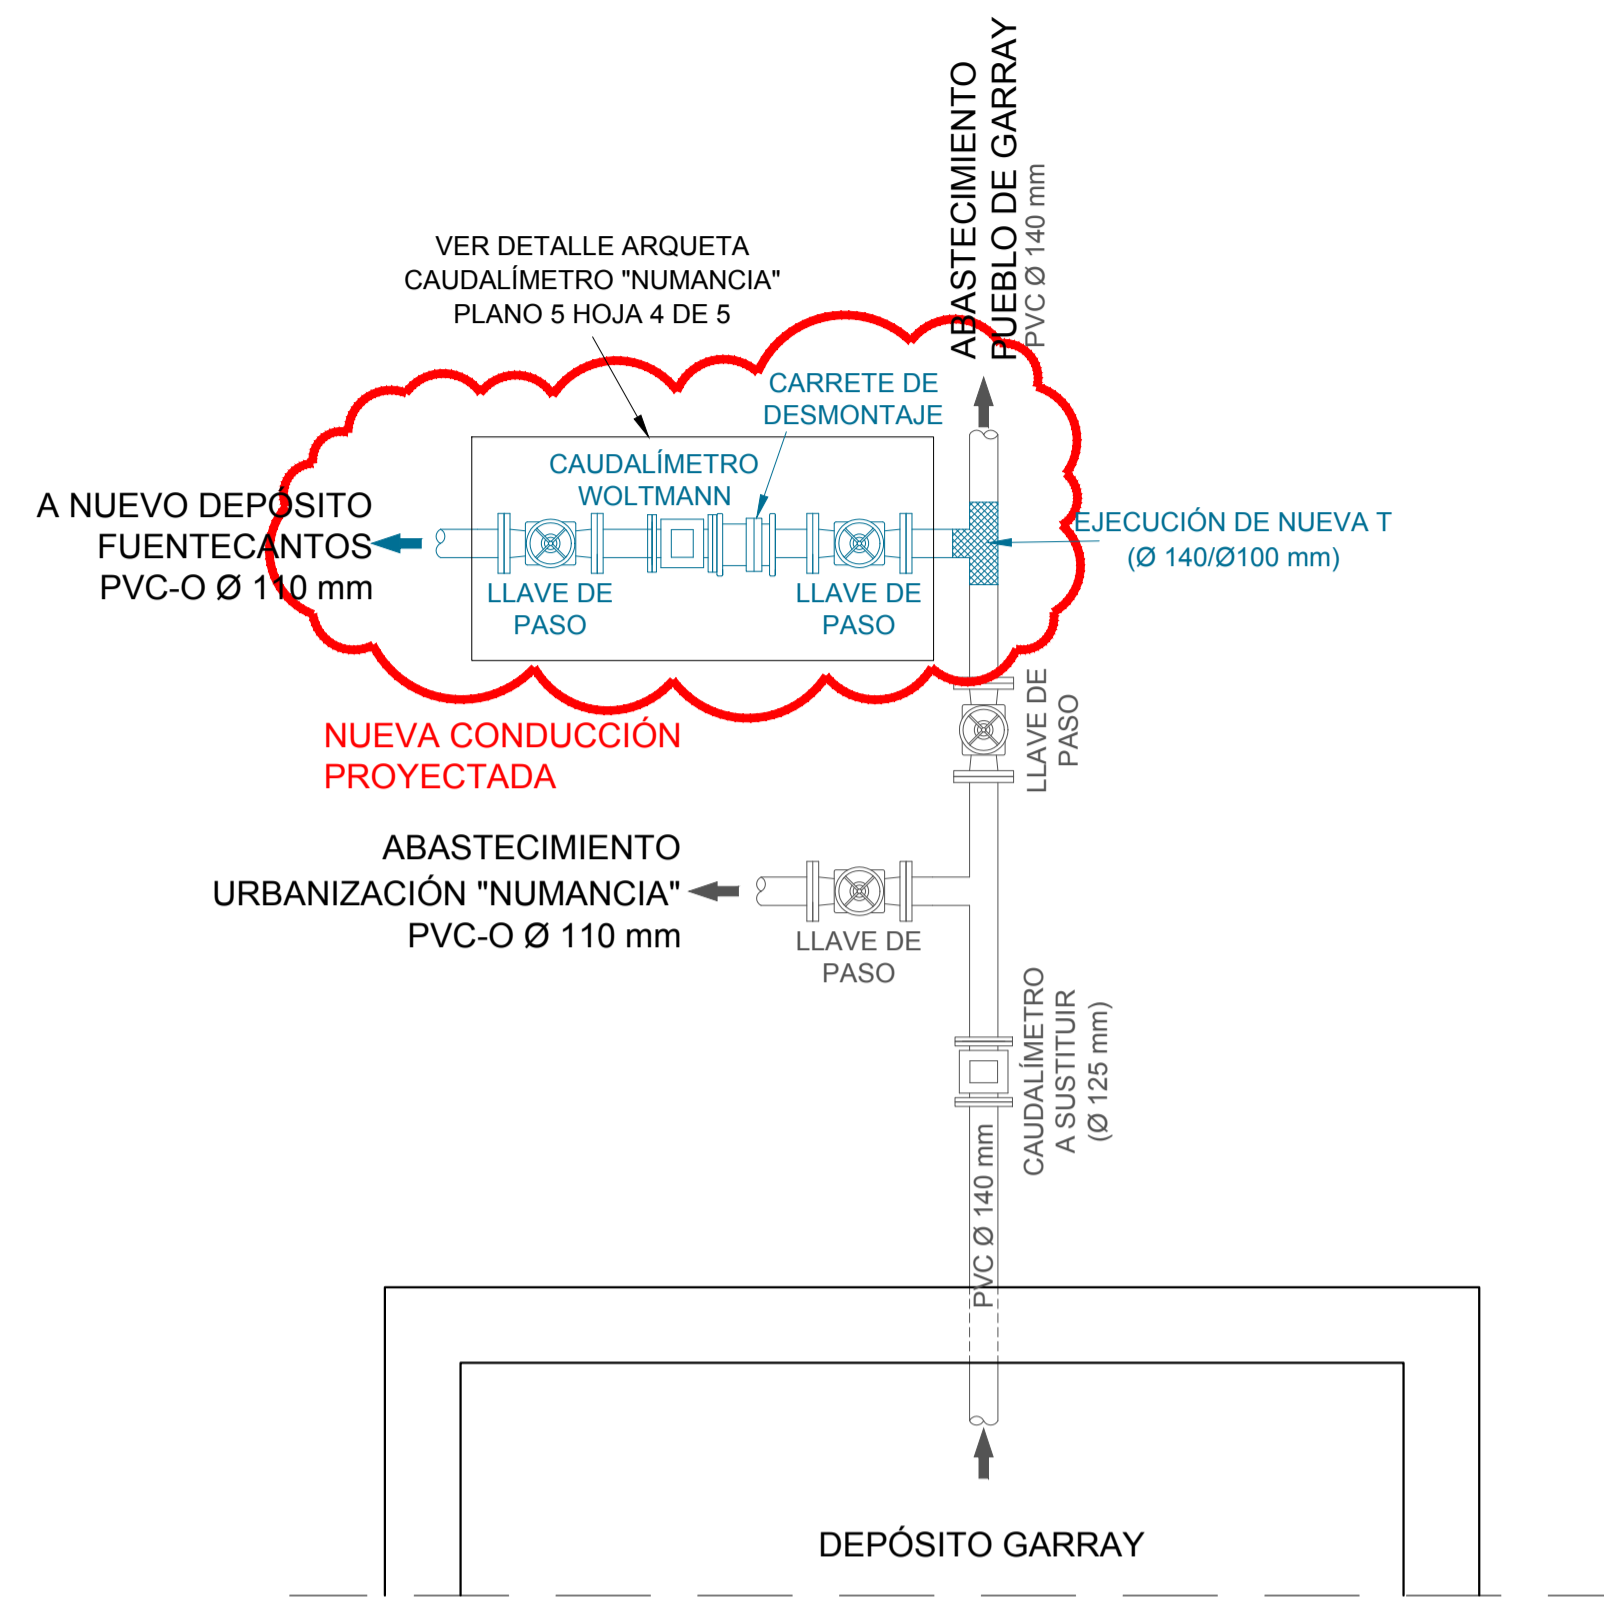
ABASTECIMIENTO PUEBLO DE GARRAY
PVC Ø 140 mm

VER DETALLE ARQUETA
CAUDALÍMETRO "NUMANCIA"
PLANO 5 HOJA 4 DE 5

CARRETE DE
DESMONTAJE

CAUDALÍMETRO
WOLTMANN

A NUEVO DEPÓSITO
FUENTECANTOS
PVC-O Ø 110 mm

EJECUCIÓN DE NUEVA T
(Ø 140/Ø100 mm)

LLAVE DE
PASO

LLAVE DE
PASO

LLAVE DE
PASO

NUEVA CONDUCCIÓN
PROYECTADA

ABASTECIMIENTO
URBANIZACIÓN "NUMANCIA"
PVC-O Ø 110 mm

LLAVE DE
PASO

CAUDALÍMETRO
A SUSTITUIR
(Ø 125 mm)

PVC Ø 140 mm

DEPÓSITO GARRAY